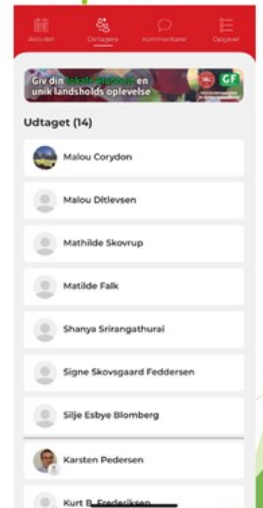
Aktivitet
Deltagere
Kommentarer
Opgaver

Giv din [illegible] en unik landsholds oplevelse
GF

Udtaget (14)

Malou Corydon

Malou Ditlevsen

Mathilde Skovrup

Matilde Falk

Shanya Srirangathurai

Signe Skovsgaard Feddersen

Silje Esbye Blomberg

Karsten Pedersen

Kurt B. Frederiksen